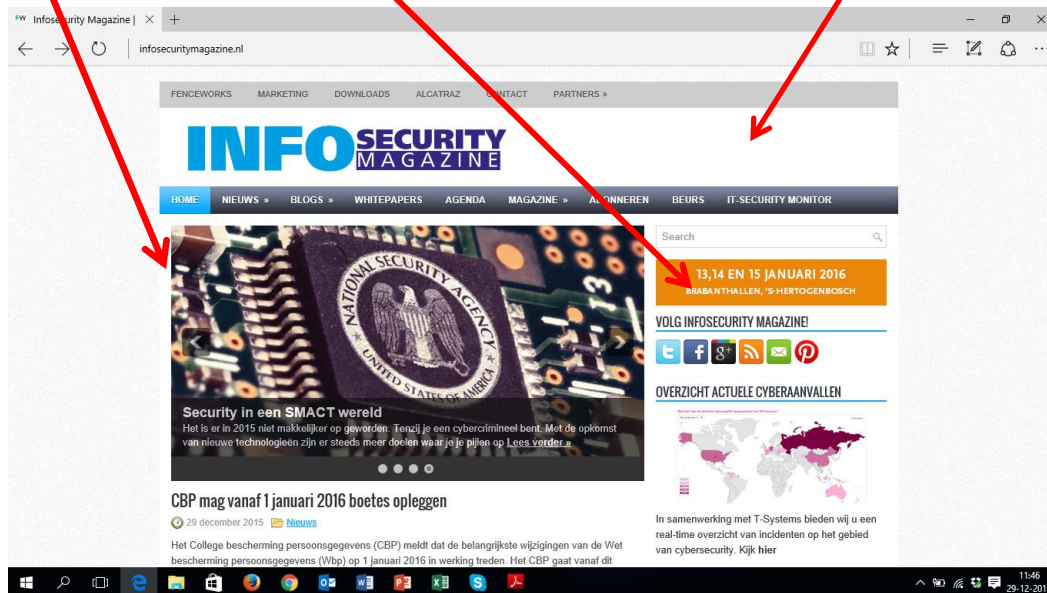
FW Infosecurity Magazine | ×  +

infosecuritymagazine.nl

FENCEWORKS   MARKETING   DOWNLOADS   ALCATRAZ   CONTACT   PARTNERS »

INFO SECURITY MAGAZINE

HOME   NIEUWS »   BLOGS »   WHITEPAPERS   AGENDA   MAGAZINE »   ABONNEREN   BEURS   IT-SECURITY MONITOR

NATIONAL SECURITY AGENCY UNITED STATES OF AMERICA

Security in een SMACT wereld

Het is er in 2015 niet makkelijker op geworden. Tenzij je een cybercrimineel bent. Met de opkomst van nieuwe technologieën zijn er steeds meer doelen waar je je pijlen op Lees verder »

Search

13,14 EN 15 JANUARI 2016
BRABANTHALLEN, 'S-HERTOGENBOSCH

VOLG INFOSECURITY MAGAZINE!

OVERZICHT ACTUELE CYBERAANVALLEN

In samenwerking met T-Systems bieden wij u een real-time overzicht van incidenten op het gebied van cybersecurity. Kijk hier

CBP mag vanaf 1 januari 2016 boetes opleggen

29 december 2015   Nieuws

Het College bescherming persoonsgegevens (CBP) meldt dat de belangrijkste wijzigingen van de Wet bescherming persoonsgegevens (Wbp) op 1 januari 2016 in werking treden. Het CBP gaat vanaf dit

11:46
29-12-201